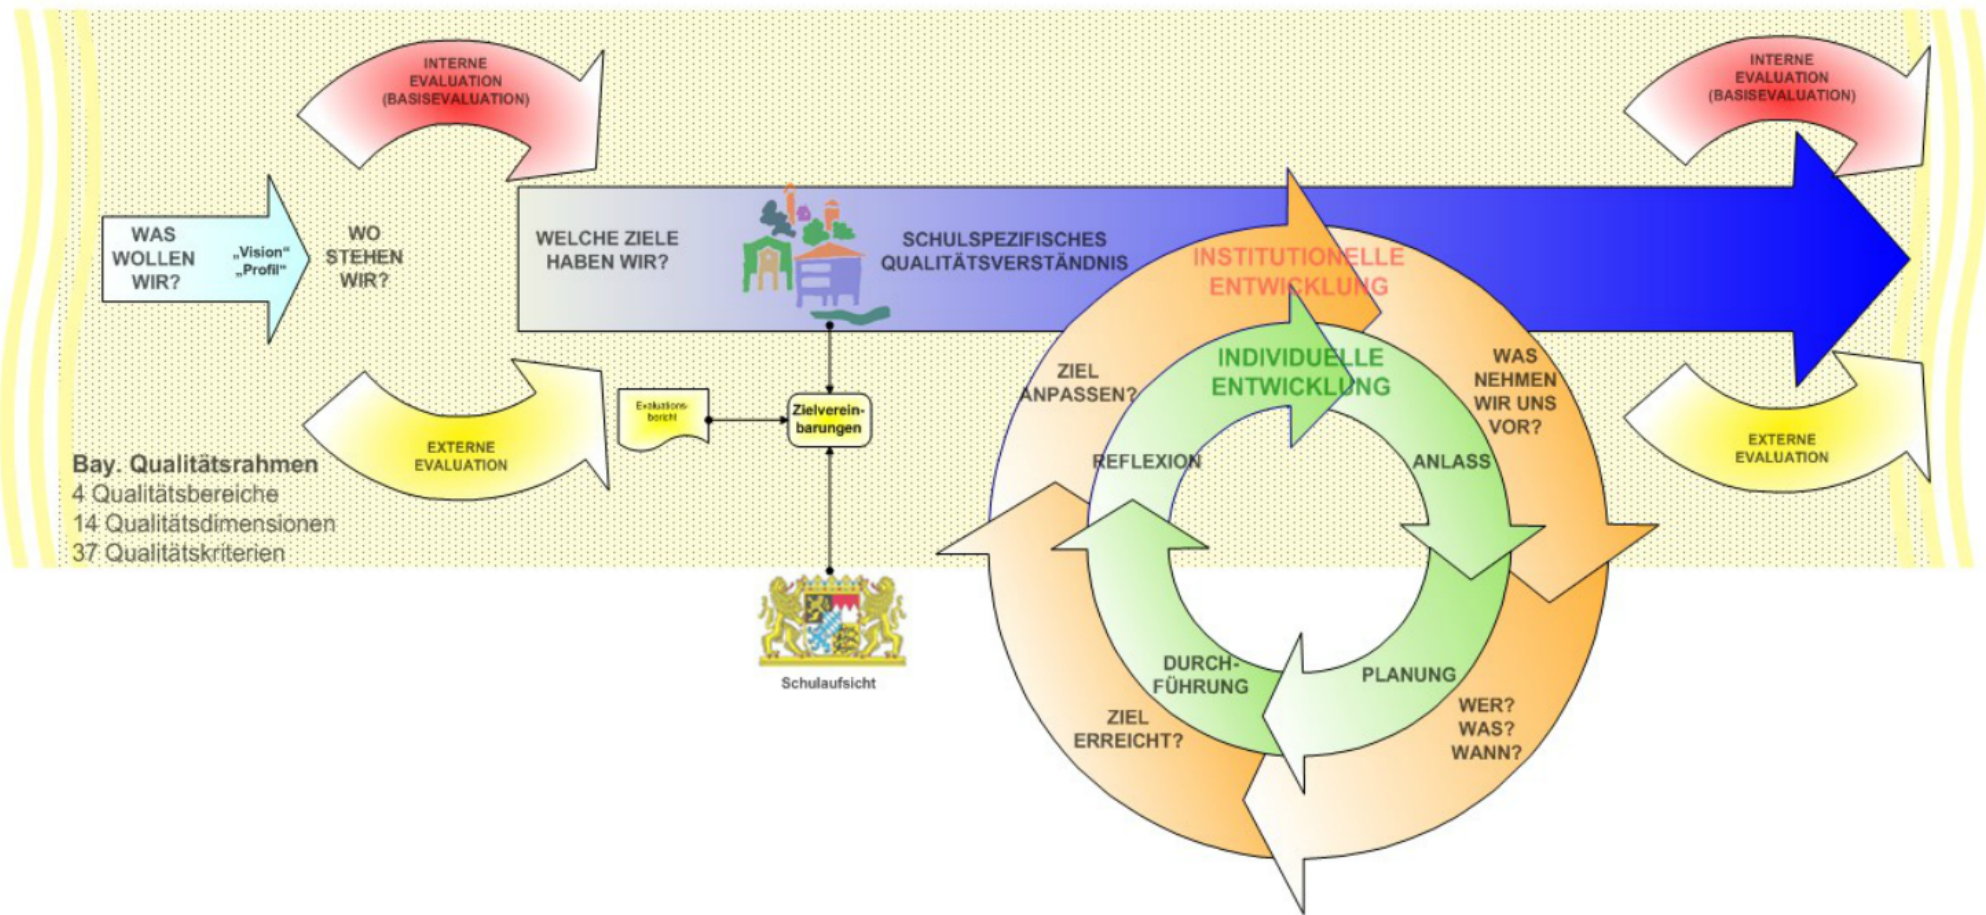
INTERNE EVALUATION (BASISEVALUATION)

WAS WOLLEN WIR?

„Vision“ „Profil“

WO STEHEN WIR?

WELCHE ZIELE HABEN WIR?

SCHULSPEZIFISCHES QUALITÄTSVERSTÄNDNIS

INTERNE EVALUATION (BASISEVALUATION)

EXTERNE EVALUATION

Evaluationsbericht

Zielvereinbarungen

Bay. Qualitätsrahmen
4 Qualitätsbereiche
14 Qualitätsdimensionen
37 Qualitätskriterien

Schulaufsicht

INSTITUTIONELLE ENTWICKLUNG

INDIVIDUELLE ENTWICKLUNG

ZIEL ANPASSEN?

WAS NEHMEN WIR UNS VOR?

REFLEXION

ANLASS

DURCHFÜHRUNG

PLANUNG

ZIEL ERREICHT?

WER? WAS? WANN?

EXTERNE EVALUATION